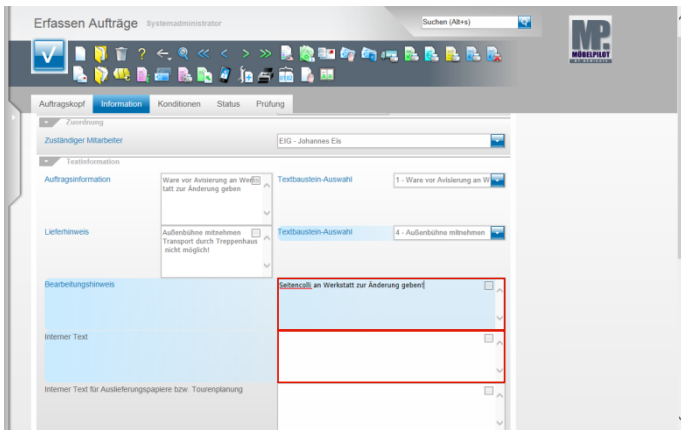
Erfassen Aufträge Systemadministrator

Suchen (Alt+s)

MÖBELPILOT

Auftragskopf Information Konditionen Status Prüfung

Zuordnung

Zuständiger Mitarbeiter

EIG - Johannes Eis

Textinformation

Auftragsinformation

Ware vor Avisierung an Werkstatt zur Änderung geben

Textbaustein-Auswahl

1 - Ware vor Avisierung an W

Lieferhinweis

Außenbühne mitnehmen Transport durch Treppenhaus nicht möglich!

Textbaustein-Auswahl

4 - Außenbühne mitnehmen

Bearbeitungshinweis

Seitencolli an Werkstatt zur Änderung geben!

Interner Text

Interner Text für Auslieferungspapiere bzw. Tourenplanung